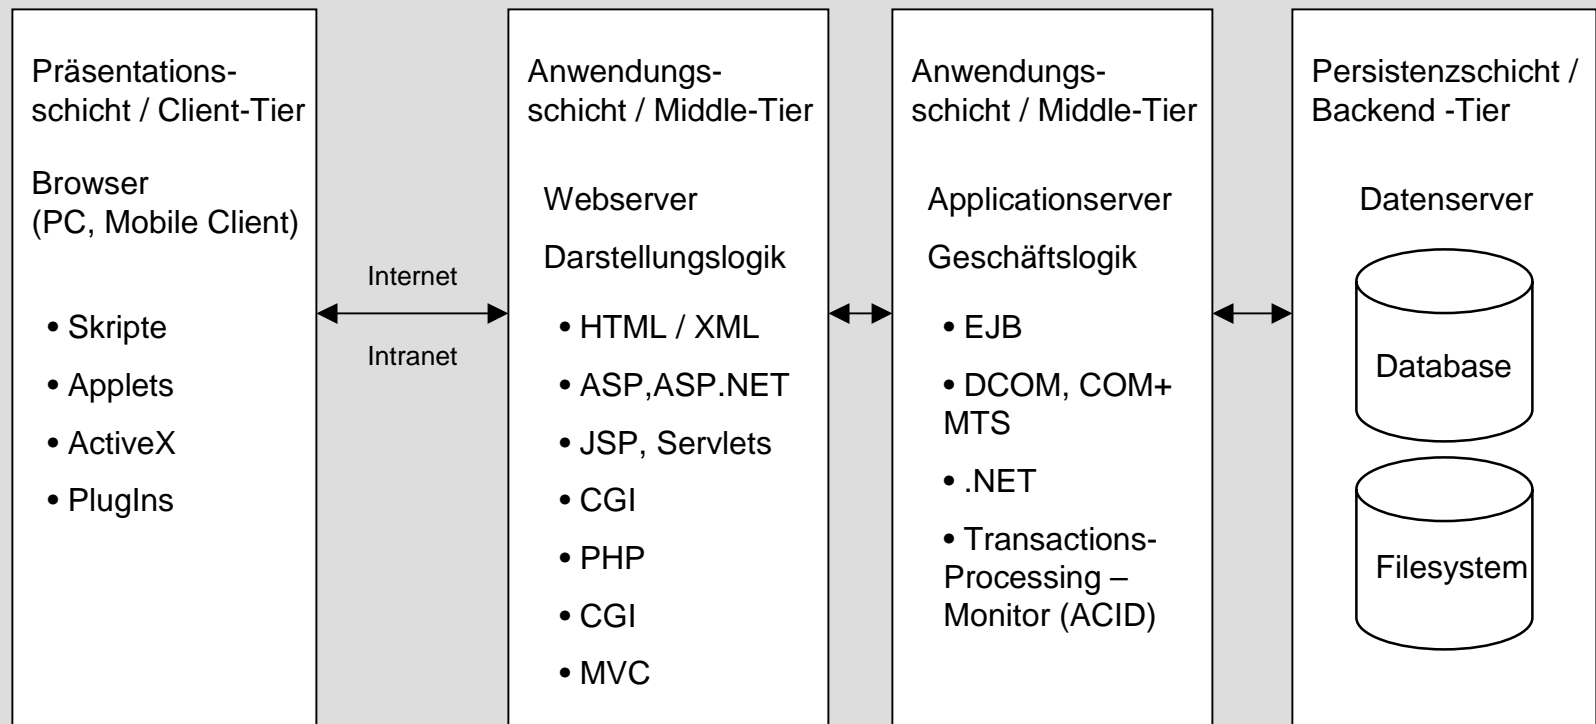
Präsentationsschicht / Client-Tier

Browser (PC, Mobile Client)

• Skripte

• Applets

• ActiveX

• PlugIns

Internet

Intranet

Anwendungsschicht / Middle-Tier

Webserver

Darstellungslogik

• HTML / XML

• ASP,ASP.NET

• JSP, Servlets

• CGI

• PHP

• CGI

• MVC

Anwendungsschicht / Middle-Tier

Applicationserver

Geschäftslogik

• EJB

• DCOM, COM+ MTS

• .NET

• Transactions-Processing – Monitor (ACID)

Persistenzschicht / Backend -Tier

Datenserver

Database

Filesystem